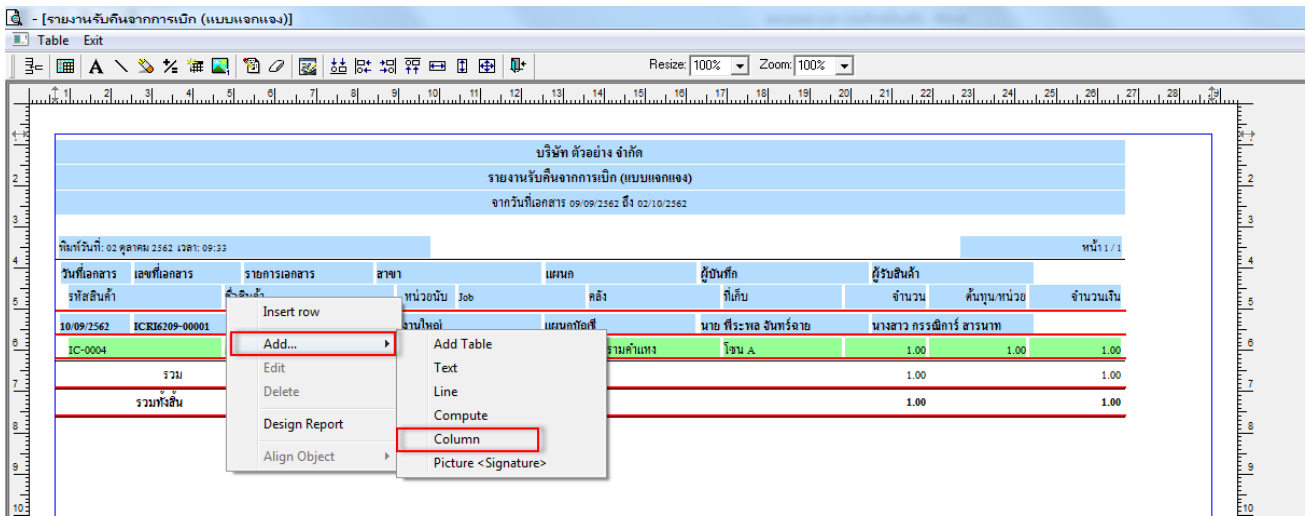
- [รายงานรับคืนจากการเบิก (แบบแจกแจง)]
Table Exit
Resize: 100% Zoom: 100%

บริษัท ตัวอย่าง จำกัด
รายงานรับคืนจากการเบิก (แบบแจกแจง)
จากวันที่เอกสาร 09/09/2562 ถึง 02/10/2562

พิมพ์วันที่: 02 ตุลาคม 2562 เวลา: 09:33
หน้า 1 / 1

| วันที่เอกสาร | เลขที่เอกสาร | รายการเอกสาร | สาขา | แผนก | ผู้บันทึก | ผู้รับสินค้า | |
|---|---|---|---|---|---|---|---|
| รหัสสินค้า | ชื่อสินค้า | หน่วยนับ | Job | คลัง | ที่เก็บ | จำนวน | ต้นทุน/หน่วย | จำนวนเงิน |
| 10/09/2562 | ICRI6209-00001 | | สำนักงานใหญ่ | แผนกบัญชี | นาย ทีระพล จันทร์ฉาย | นางสาว กรรณิการ์ สารนาท | |
| IC-0004 | | | | รามคำแหง | โซน A | 1.00 | 1.00 | 1.00 |
| รวม | | | | | | 1.00 | | 1.00 |
| รวมทั้งสิ้น | | | | | | 1.00 | | 1.00 |

Insert row
Add...
Edit
Delete
Design Report
Align Object

Add Table
Text
Line
Compute
Column
Picture <Signature>